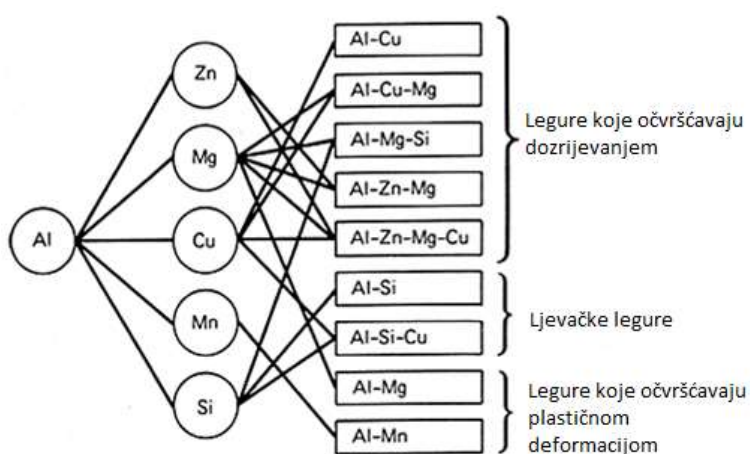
Al

Zn

Mg

Cu

Mn

Si

Al-Cu

Al-Cu-Mg

Al-Mg-Si

Al-Zn-Mg

Al-Zn-Mg-Cu

Al-Si

Al-Si-Cu

Al-Mg

Al-Mn

Legure koje očvršćavaju dozrijevanjem

Ljevačke legure

Legure koje očvršćavaju plastičnom deformacijom